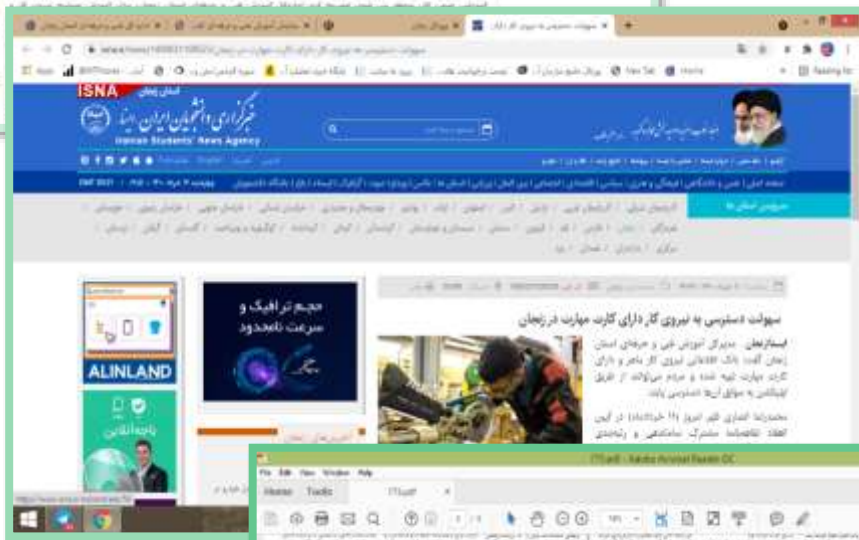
ISNA

خبرگزاری دانشجویان ایران ایسنا

Iranian Students' News Agency

ALINLAND

حجم ترافیک و سرعت نامحدود

سهولت دسترسی به نیروی کار دارای کارت مهارت در زنجان

ایسنا/زنجان مدیرکل آموزش فنی و حرفه‌ای استان زنجان گفت: بانک اطلاعاتی نیروی کار ماهر و دارای کارت مهارت تهیه شده و مردم می‌توانند از طریق اپلیکیشن به سوابق آن‌ها دسترسی یابند.

File Edit View Window Help

Home Tools

Adobe Acrobat Reader DC